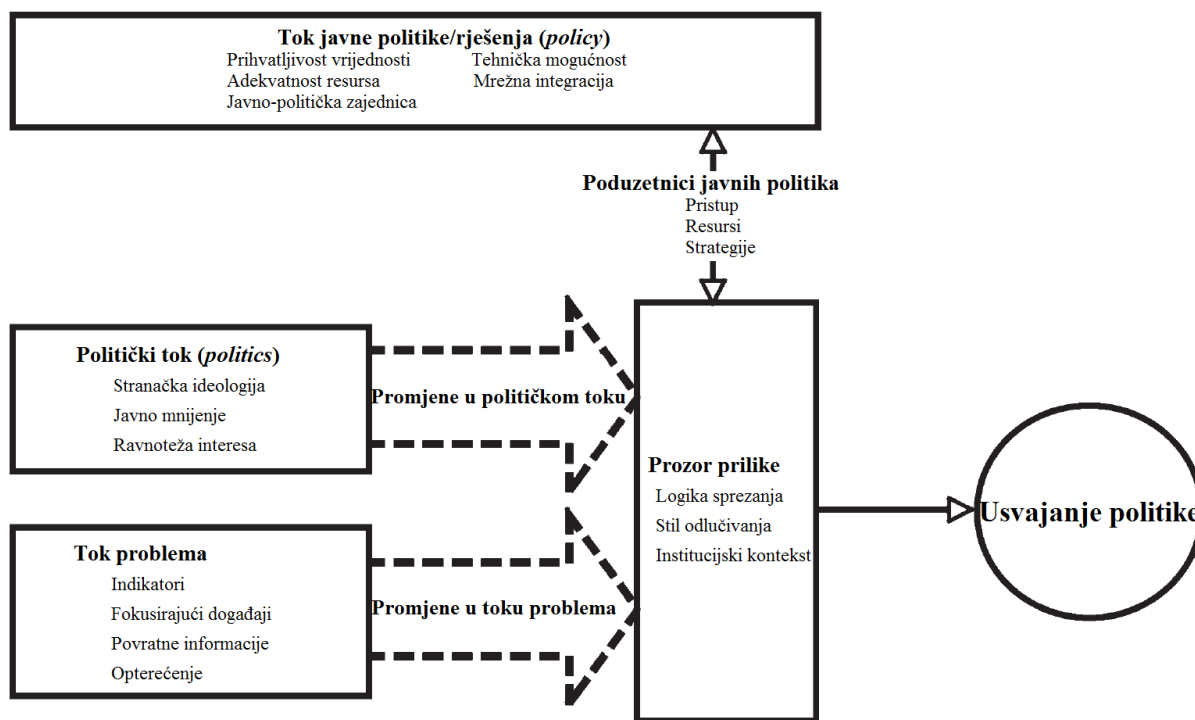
Tok javne politike/rješenja (*policy*)
Prihvatljivost vrijednosti
Adekvatnost resursa
Javno-politička zajednica
Tehnička mogućnost
Mrežna integracija

Poduzetnici javnih politika
Pristup
Resursi
Strategije

Politički tok (*politics*)
Stranačka ideologija
Javno mnijenje
Ravnoteža interesa

Promjene u političkom toku

Prozor prilike
Logika sprezanja
Stil odlučivanja
Institucijski kontekst

Usvajanje politike

Tok problema
Indikatori
Fokusirajući događaji
Povratne informacije
Opterećenje

Promjene u toku problema